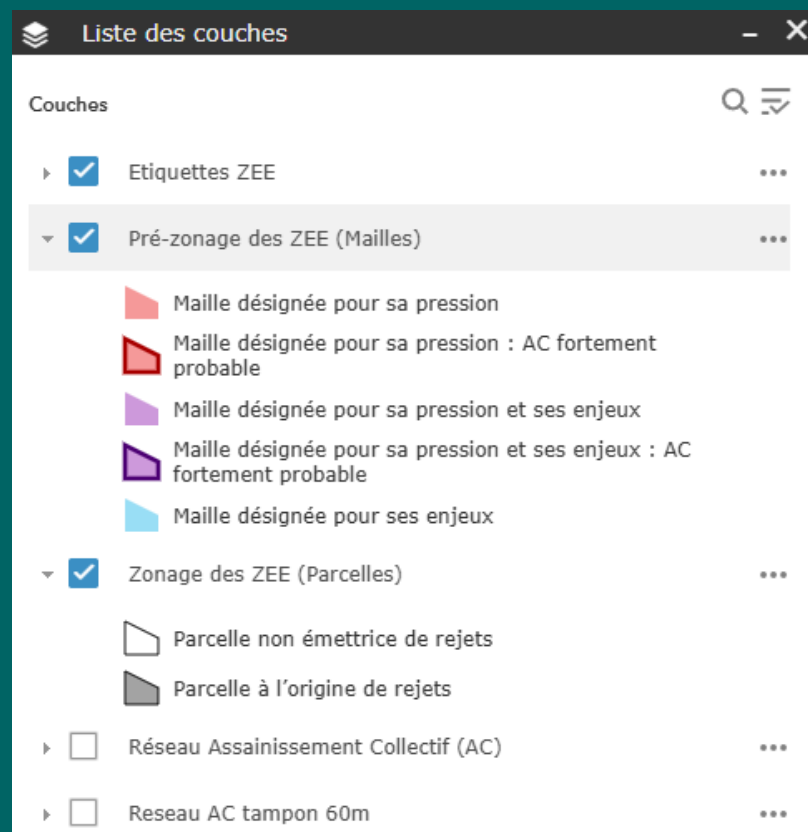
Liste des couches

Couches

Etiquettes ZEE

Pré-zonage des ZEE (Mailles)

Maille désignée pour sa pression

Maille désignée pour sa pression : AC fortement probable

Maille désignée pour sa pression et ses enjeux

Maille désignée pour sa pression et ses enjeux : AC fortement probable

Maille désignée pour ses enjeux

Zonage des ZEE (Parcelles)

Parcelle non émettrice de rejets

Parcelle à l'origine de rejets

Réseau Assainissement Collectif (AC)

Reseau AC tampon 60m